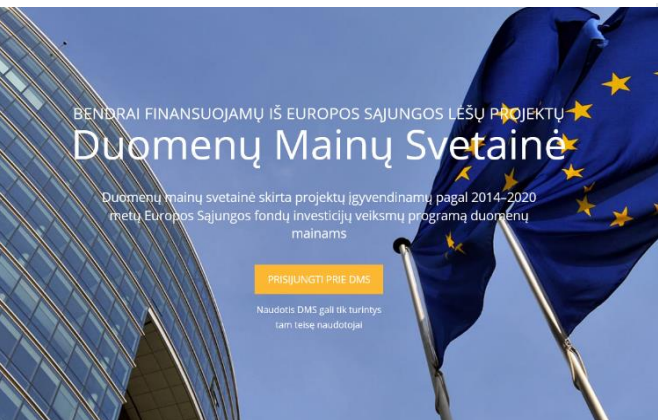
BENDRAI FINANSUOJAMŲ IŠ EUROPOS SĄJUNGOS LĖŠŲ PROJEKTŲ
Duomenų Mainų Svetainė

Duomenų mainų svetainė skirta projektų įgyvendinamų pagal 2014–2020 metų Europos Sąjungos fondų investicijų veiksmų programą duomenų mainams

PRISIJUNGTI PRIE DMS

Naudotis DMS gali tik turintys tam teisę naudotojai